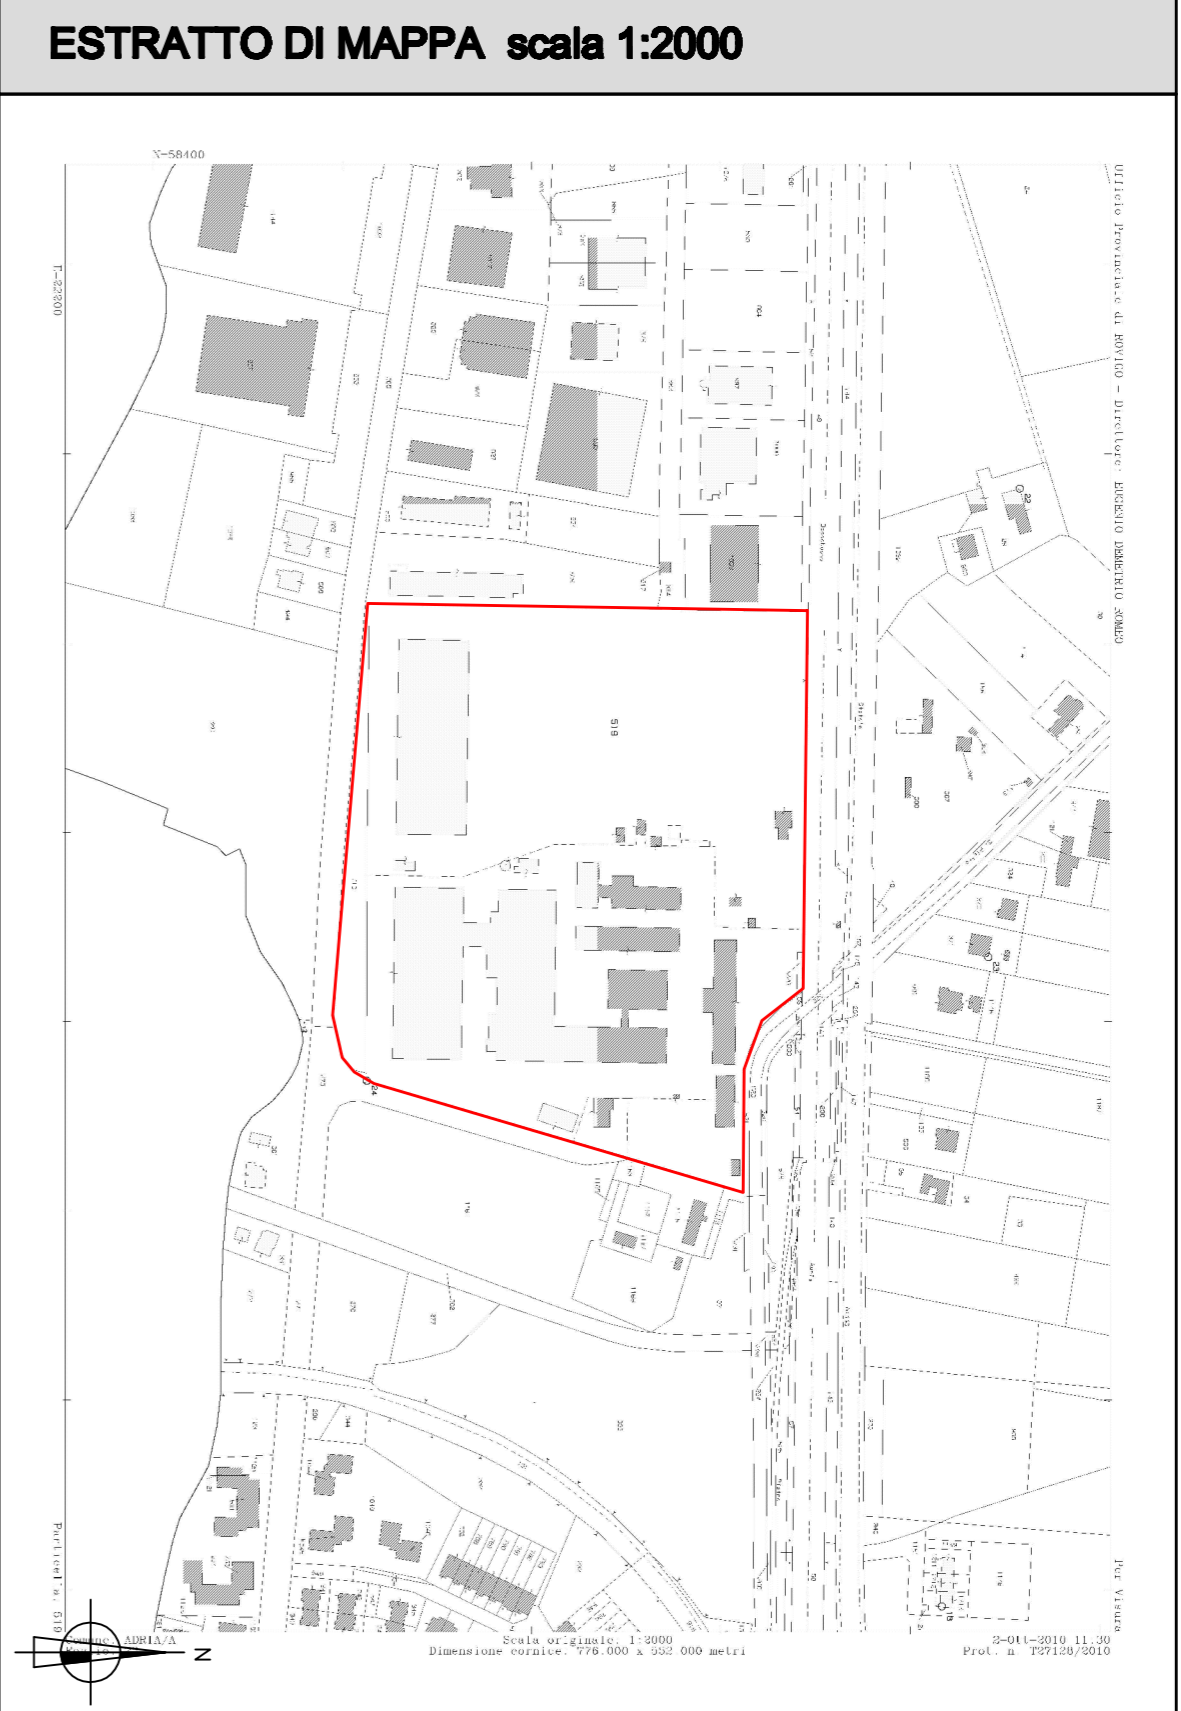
ESTRATTO DI MAPPA scala 1:2000

X-58400

T-22200

Ufficio Provinciale di ROVIGO - Direttore: EUGENIO DEMETRIO ROMEO

Per Visura

519

ADRIA/A

Scala originale: 1:2000
Dimensione cornice: 776.000 x 552.000 metri

2-Ott-2010 11:30
Prot. n. T27120/2010

Particella: 519

N